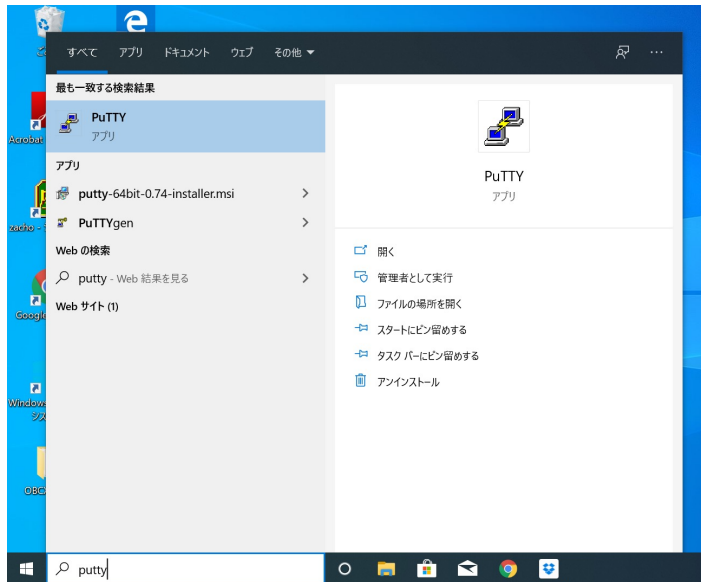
すべて アプリ ドキュメント ウェブ その他

最も一致する検索結果

PuTTY
アプリ

アプリ

putty-64bit-0.74-installer.msi

PuTTYgen

Web の検索

putty - Web 結果を見る

Web サイト (1)

PuTTY
アプリ

開く

管理者として実行

ファイルの場所を開く

スタートにピン留めする

タスク バーにピン留めする

アンインストール

Acrobat

zacho

Google

Windows
シス

OBC

putty